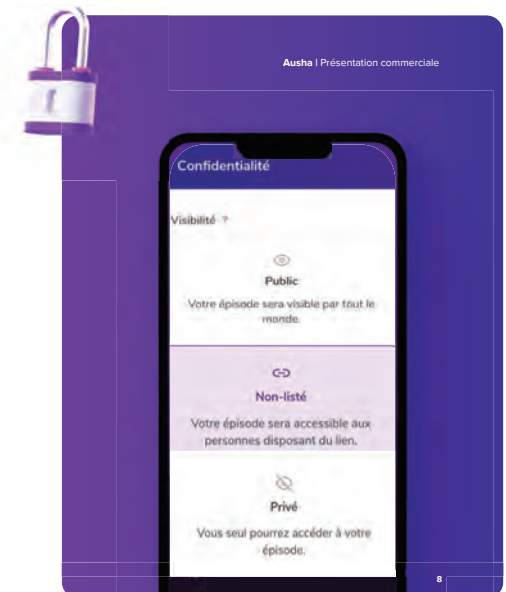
Ausha | Présentation commerciale

Confidentialité

Visibilité *

Public
Votre épisode sera visible par tout le monde.

Non-listé
Votre épisode sera accessible aux personnes disposant du lien.

Privé
Vous seul pourrez accéder à votre épisode.

8